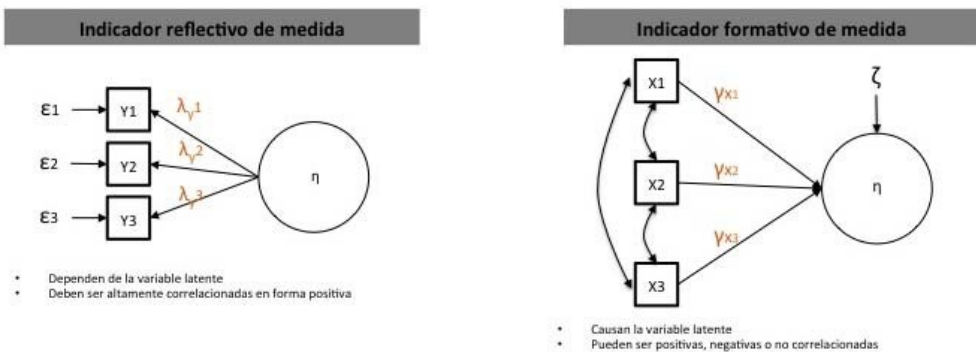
Indicador reflectivo de medida

ε1
ε2
ε3
Y1
Y2
Y3
$\lambda_y^1$
$\lambda_y^2$
$\lambda_y^3$
η

• Dependen de la variable latente
• Deben ser altamente correlacionadas en forma positiva

Indicador formativo de medida

X1
X2
X3
$\gamma_{X1}$
$\gamma_{X2}$
$\gamma_{X3}$
ζ
η

• Causan la variable latente
• Pueden ser positivas, negativas o no correlacionadas